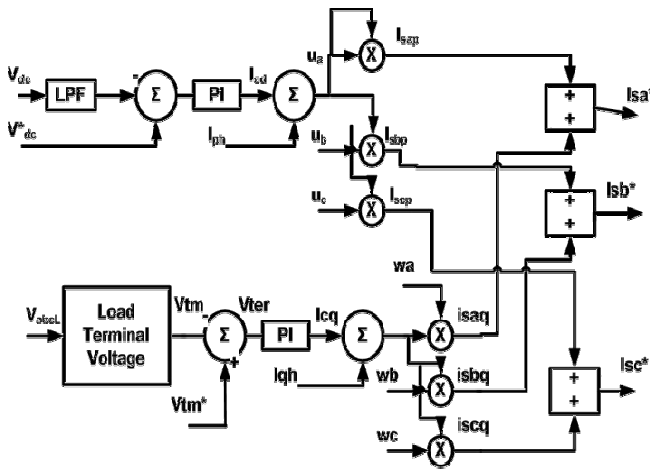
$V_{dc}$
LPF
-
Σ
PI
$I_{ad}$
Σ
$V^*_{dc}$
$I_{ph}$
$u_a$
X
$I_{sap}$
$u_b$
X
$I_{sbp}$
$u_c$
X
$I_{scp}$
+
+
Isa*
+
+
Isb*
wa
$V_{abcL}$
Load Terminal Voltage
Vtm
-
Σ
+
Vter
PI
Icq
Σ
Iqh
Vtm*
X
isaq
wb
X
isbq
wc
X
iscq
+
+
Isc*